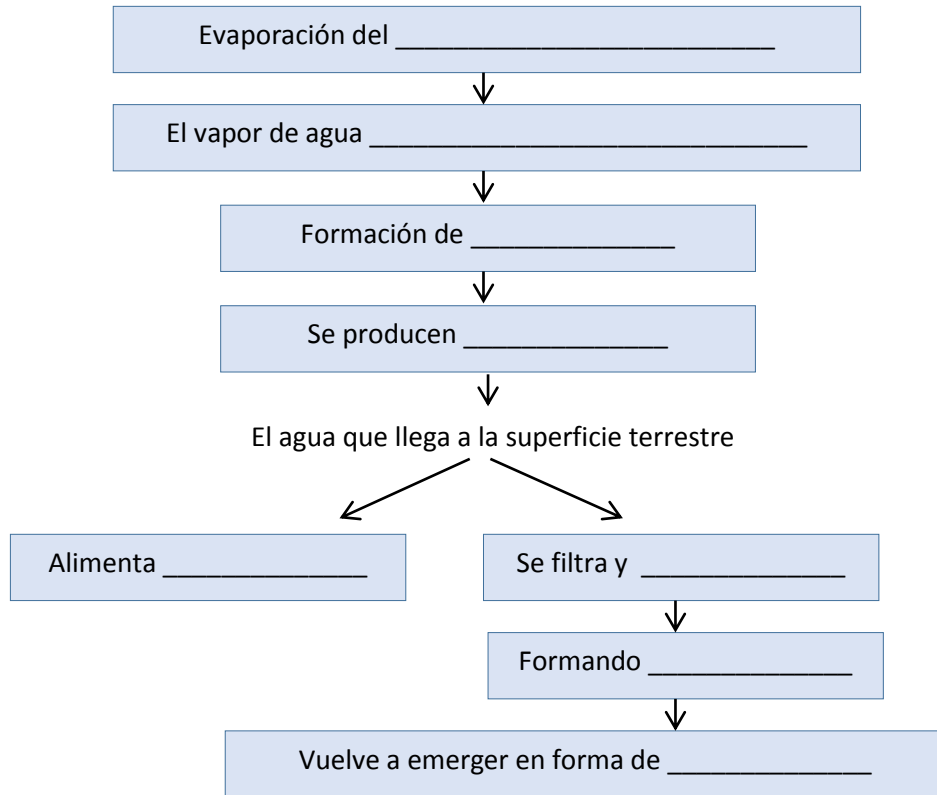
Evaporación del ___________________________

El vapor de agua _________________________________

Formación de ______________

Se producen ______________

El agua que llega a la superficie terrestre

Alimenta ______________

Se filtra y ______________

Formando ______________

Vuelve a emerger en forma de ______________